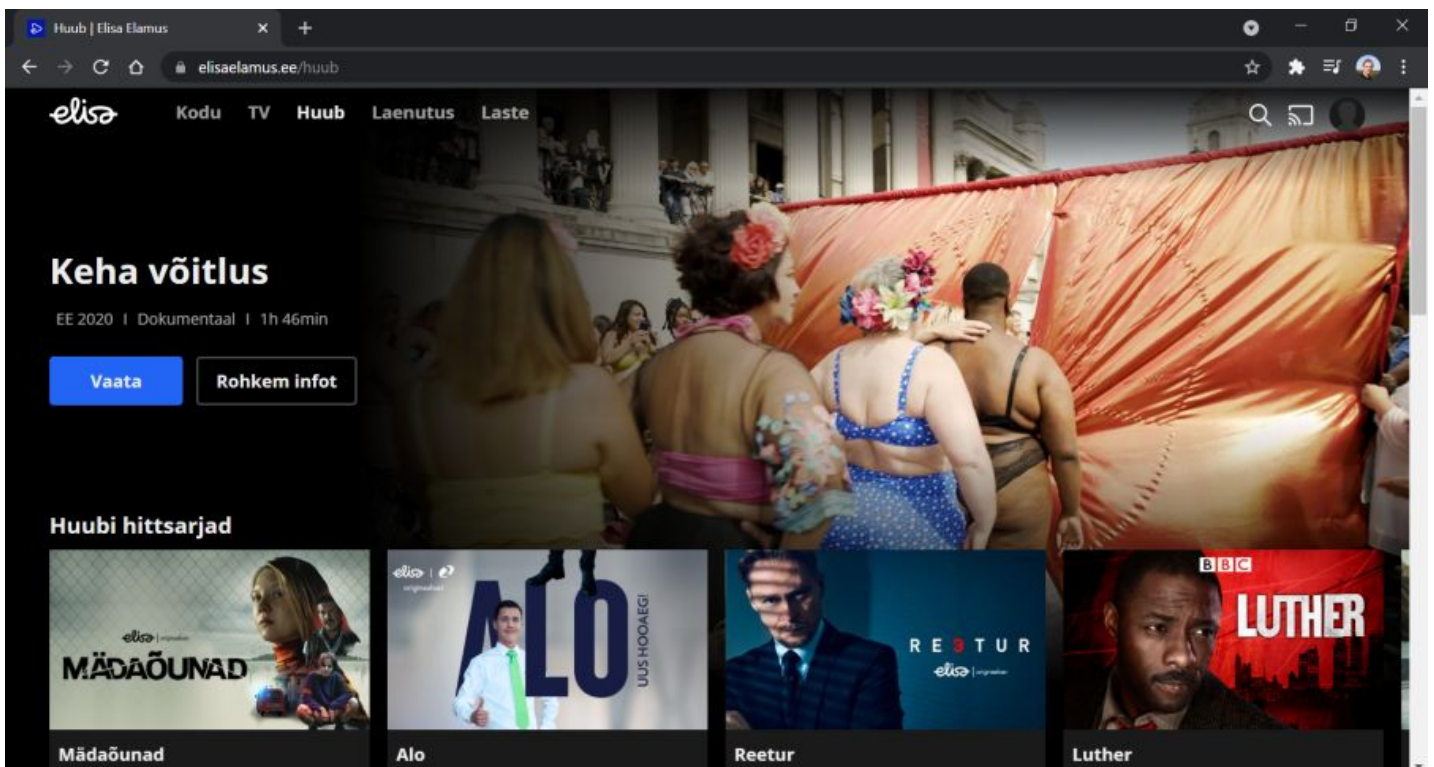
Huub | Elisa Elamus

elisaelamus.ee/huub

elisa Kodu TV Huub Laenutus Laste

Keha võitlus

EE 2020 I Dokumentaal I 1h 46min

Vaata

Rohkem infot

Huubi hittsarjad

elisa | originaalsari
MÄDAÕUNAD

elisa | originaalsari
ALO
UUS HOOAEG!

RE3TUR
elisa | originaalsari

BBC
LUTHER

Mädaõunad

Alo

Reetur

Luther